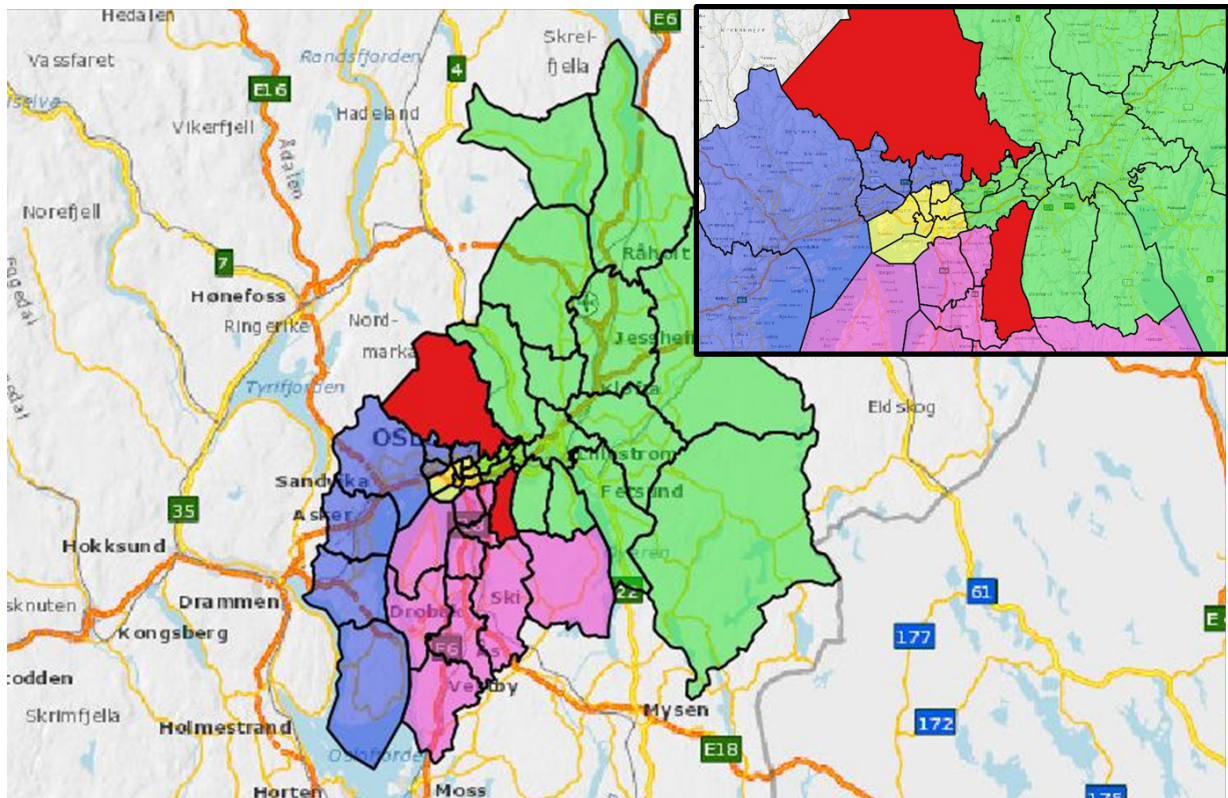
Hedalen
E6
Skreifjella
Vassfaret
Randsfjorden
4
E16
Hadeland
Vikerfjell
Ådalen
Norefjell
Råholt
7
Hønefoss
Ringerike
Nordmarka
Jessheim
Tyrifjorden
Eidskog
OSLO
Lillestrøm
Sandvika
Fetsund
Asker
35
Hokksund
Drammen
Ski
22
61
Kongsberg
Drøbak
177
E6
Kodden
Vestby
Skrimfjella
Mysen
172
Holmestrand
E18
Oslofjorden
Horten
Moss
175